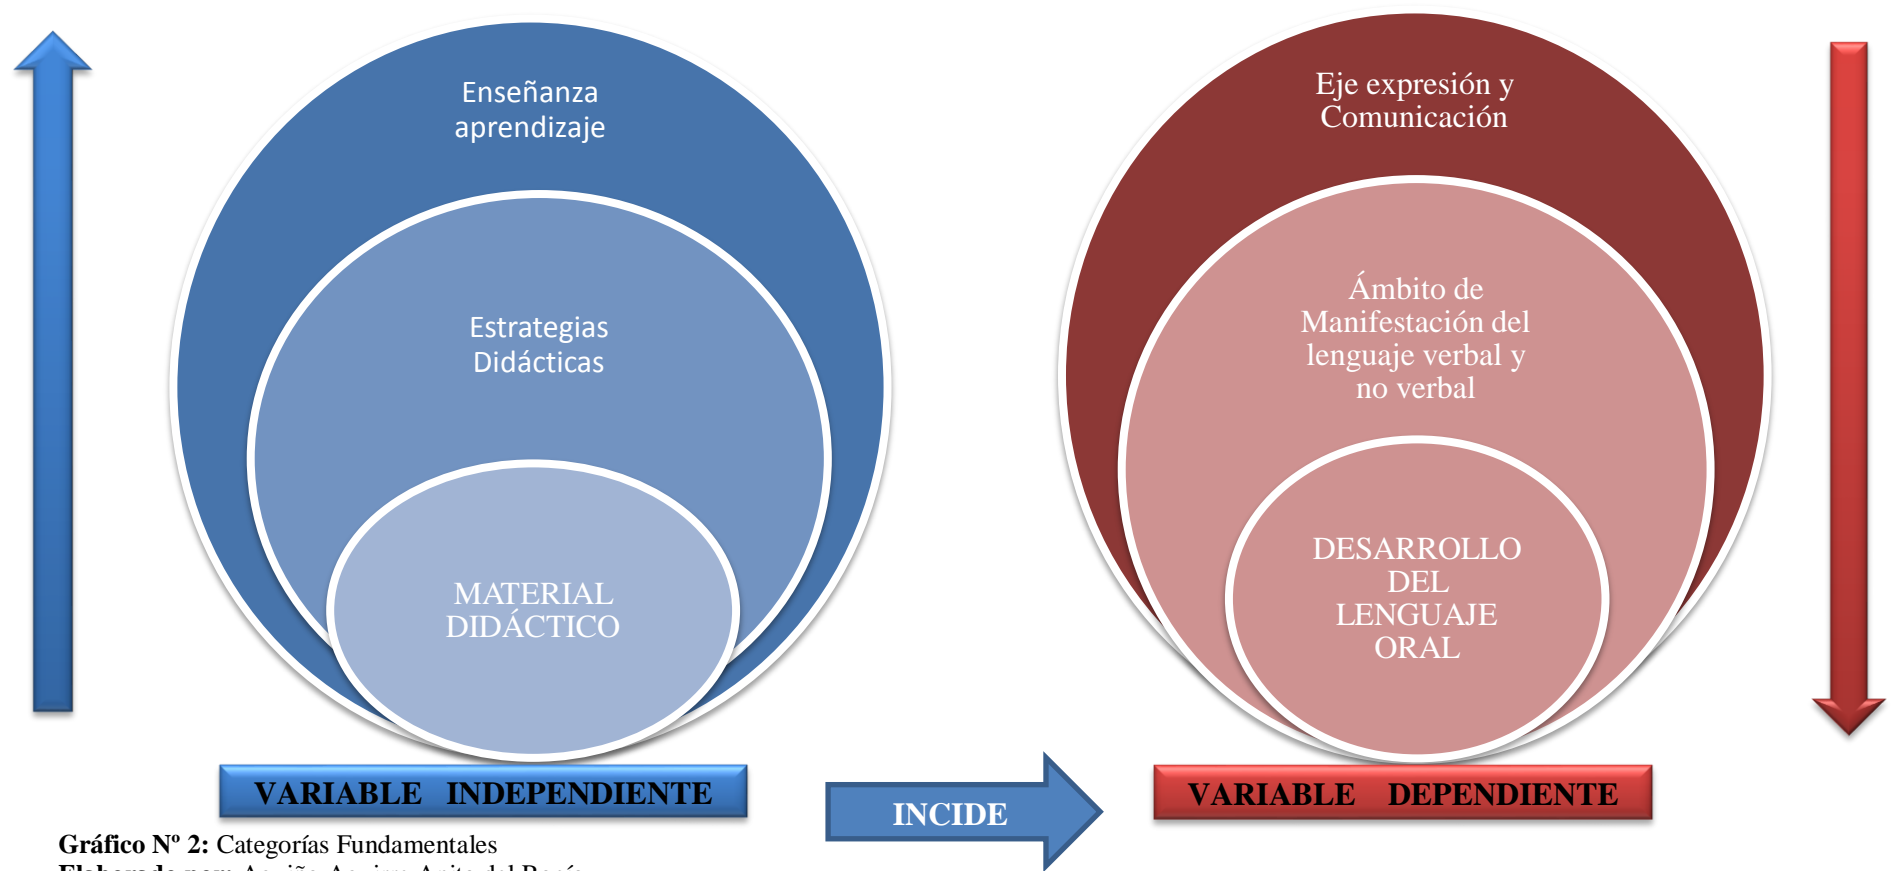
Enseñanza aprendizaje

Estrategias Didácticas

MATERIAL DIDÁCTICO

Eje expresión y Comunicación

Ámbito de Manifestación del lenguaje verbal y no verbal

DESARROLLO DEL LENGUAJE ORAL

VARIABLE INDEPENDIENTE

INCIDE

VARIABLE DEPENDIENTE

**Gráfico Nº 2:** Categorías Fundamentales
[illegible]